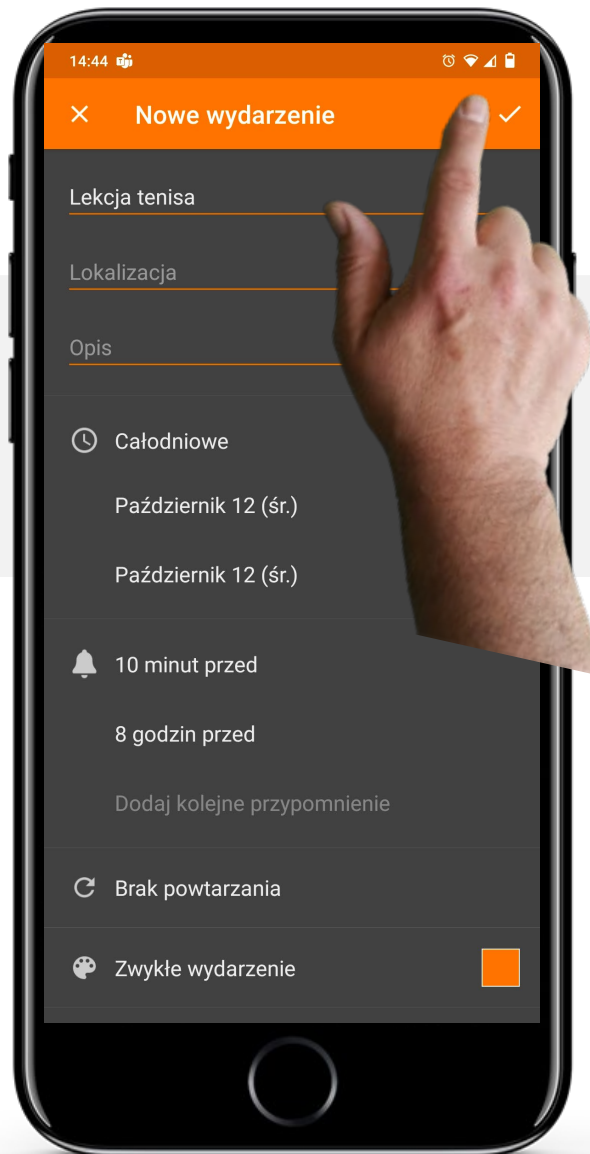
14:44

Nowe wydarzenie

Lekcja tenisa

Lokalizacja

Opis

Całodniowe

Październik 12 (śr.)

Październik 12 (śr.)

10 minut przed

8 godzin przed

Dodaj kolejne przypomnienie

Brak powtarzania

Zwykłe wydarzenie